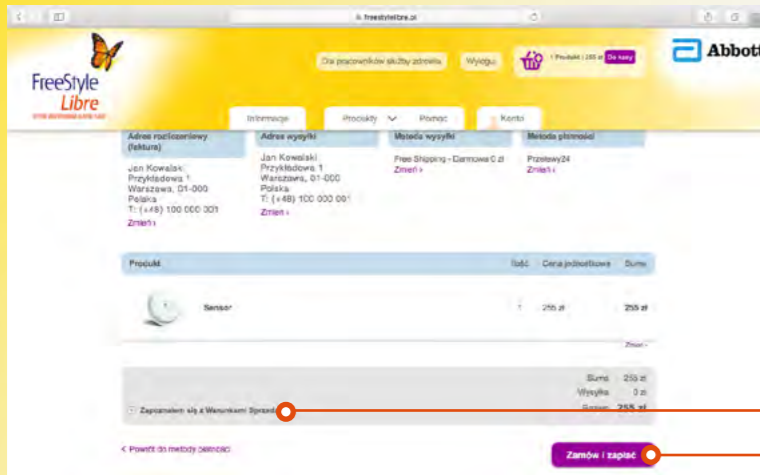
freestylelibre.pl

FreeStyle Libre

Dla pracowników służby zdrowia

Wyloguj

1 Produkt | 255 zł Do kasy

Abbott

Informacje

Produkty

Pomoc

Konto

Adres rozliczeniowy (faktura)

Jan Kowalski
Przykładowa 1
Warszawa, 01-000
Polska
T: (+48) 100 000 001
Zmień ›

Adres wysyłki

Jan Kowalski
Przykładowa 1
Warszawa, 01-000
Polska
T: (+48) 100 000 001
Zmień ›

Metoda wysyłki

Free Shipping - Darmowa 0 zł
Zmień ›

Metoda płatności

Przelewy24
Zmień ›

| Produkt | Ilość | Cena jednostkowa | Suma |
|---|---|---|---|
| Sensor | 1 | 255 zł | 255 zł |

Zmień ›

Suma 255 zł
Wysyłka 0 zł
Razem 255 zł

Zapoznałem się z Warunkami Sprzedaży

‹ Powrót do metody płatności

Zamów i zapłać